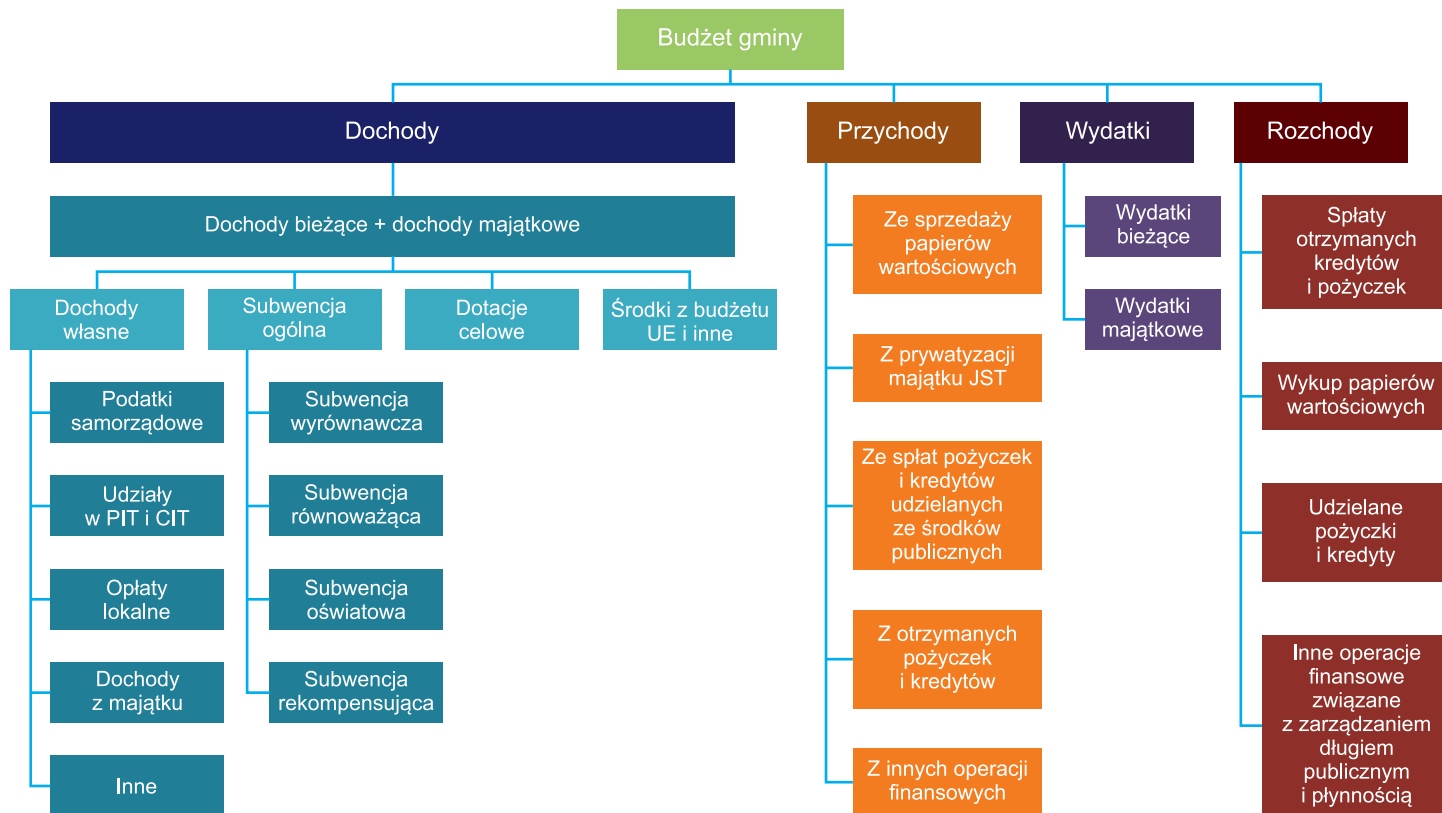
Budżet gminy

Dochody

Dochody bieżące + dochody majątkowe

Dochody własne

Podatki samorządowe

Udziały w PIT i CIT

Opłaty lokalne

Dochody z majątku

Inne

Subwencja ogólna

Subwencja wyrównawcza

Subwencja równoważąca

Subwencja oświatowa

Subwencja rekompensująca

Dotacje celowe

Środki z budżetu UE i inne

Przychody

Ze sprzedaży papierów wartościowych

Z prywatyzacji majątku JST

Ze spłat pożyczek i kredytów udzielanych ze środków publicznych

Z otrzymanych pożyczek i kredytów

Z innych operacji finansowych

Wydatki

Wydatki bieżące

Wydatki majątkowe

Rozchody

Spłaty otrzymanych kredytów i pożyczek

Wykup papierów wartościowych

Udzielane pożyczki i kredyty

Inne operacje finansowe związane z zarządzaniem długiem publicznym i płynnością